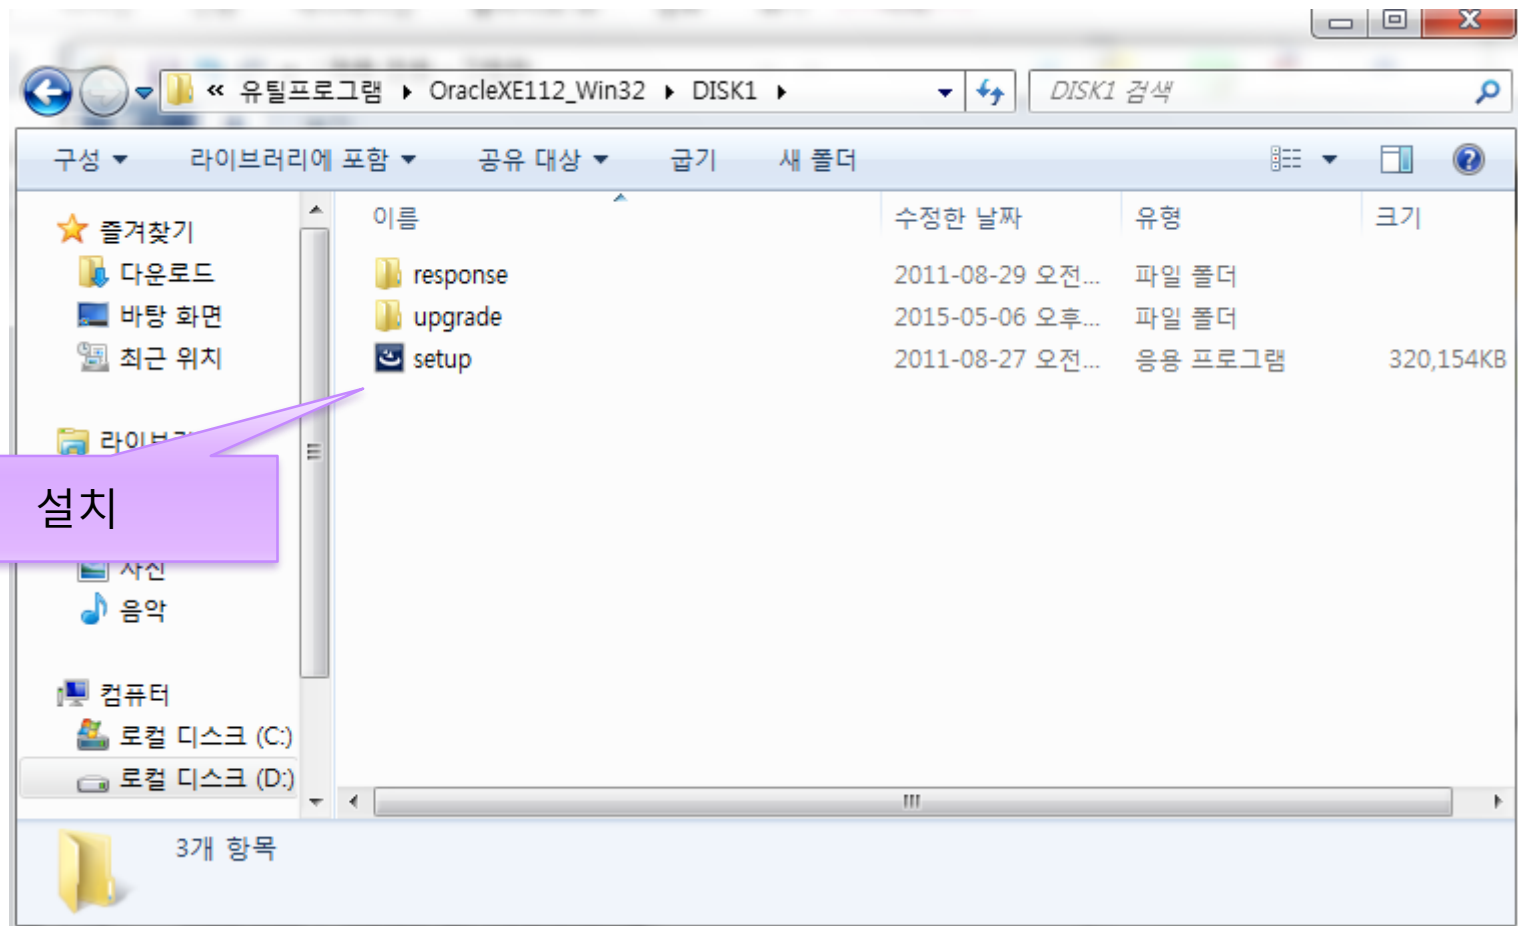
« 유틸프로그램 ▸ OracleXE112_Win32 ▸ DISK1 ▸

DISK1 검색

구성 ▾ 라이브러리에 포함 ▾ 공유 대상 ▾ 굽기 새 폴더

즐겨찾기
다운로드
바탕 화면
최근 위치

라이브러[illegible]

설치

사진
음악

컴퓨터
로컬 디스크 (C:)
로컬 디스크 (D:)

| 이름 | 수정한 날짜 | 유형 | 크기 |
|---|---|---|---|
| response | 2011-08-29 오전... | 파일 폴더 | |
| upgrade | 2015-05-06 오후... | 파일 폴더 | |
| setup | 2011-08-27 오전... | 응용 프로그램 | 320,154KB |

3개 항목